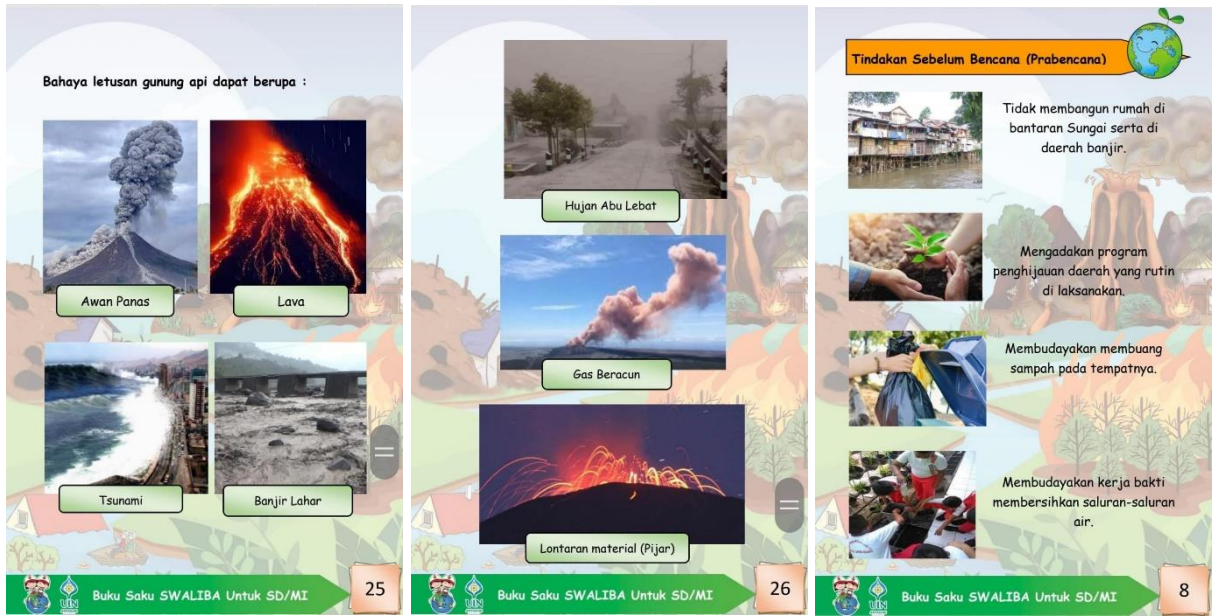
Bahaya letusan gunung api dapat berupa :

Awan Panas

Lava

Tsunami

Banjir Lahar

Buku Saku SWALIBA Untuk SD/MI

25

Hujan Abu Lebat

Gas Beracun

Lontaran material (Pijar)

Buku Saku SWALIBA Untuk SD/MI

26

Tindakan Sebelum Bencana (Prabencana)

Tidak membangun rumah di bantaran Sungai serta di daerah banjir.

Mengadakan program penghijauan daerah yang rutin di laksanakan.

Membudayakan membuang sampah pada tempatnya.

Membudayakan kerja bakti membersihkan saluran-saluran air.

Buku Saku SWALIBA Untuk SD/MI

8